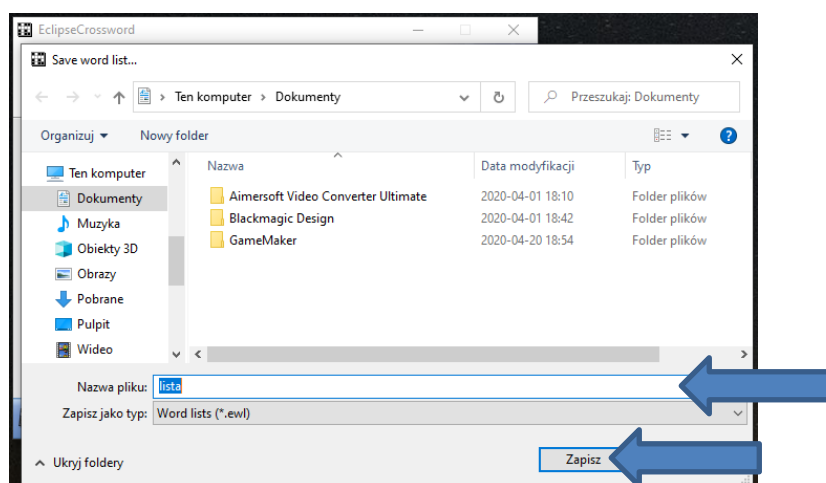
EclipseCrossword

Save word list...

Ten komputer > Dokumenty

Przeszukaj: Dokumenty

Organizuj ▾ Nowy folder

Ten komputer
Dokumenty
Muzyka
Obiekty 3D
Obrazy
Pobrane
Pulpit
Wideo

| Nazwa | Data modyfikacji | Typ |
|---|---|---|
| Aimersoft Video Converter Ultimate | 2020-04-01 18:10 | Folder plików |
| Blackmagic Design | 2020-04-01 18:42 | Folder plików |
| GameMaker | 2020-04-20 18:54 | Folder plików |

Nazwa pliku: lista

Zapisz jako typ: Word lists (*.ewl)

Ukryj foldery

Zapisz